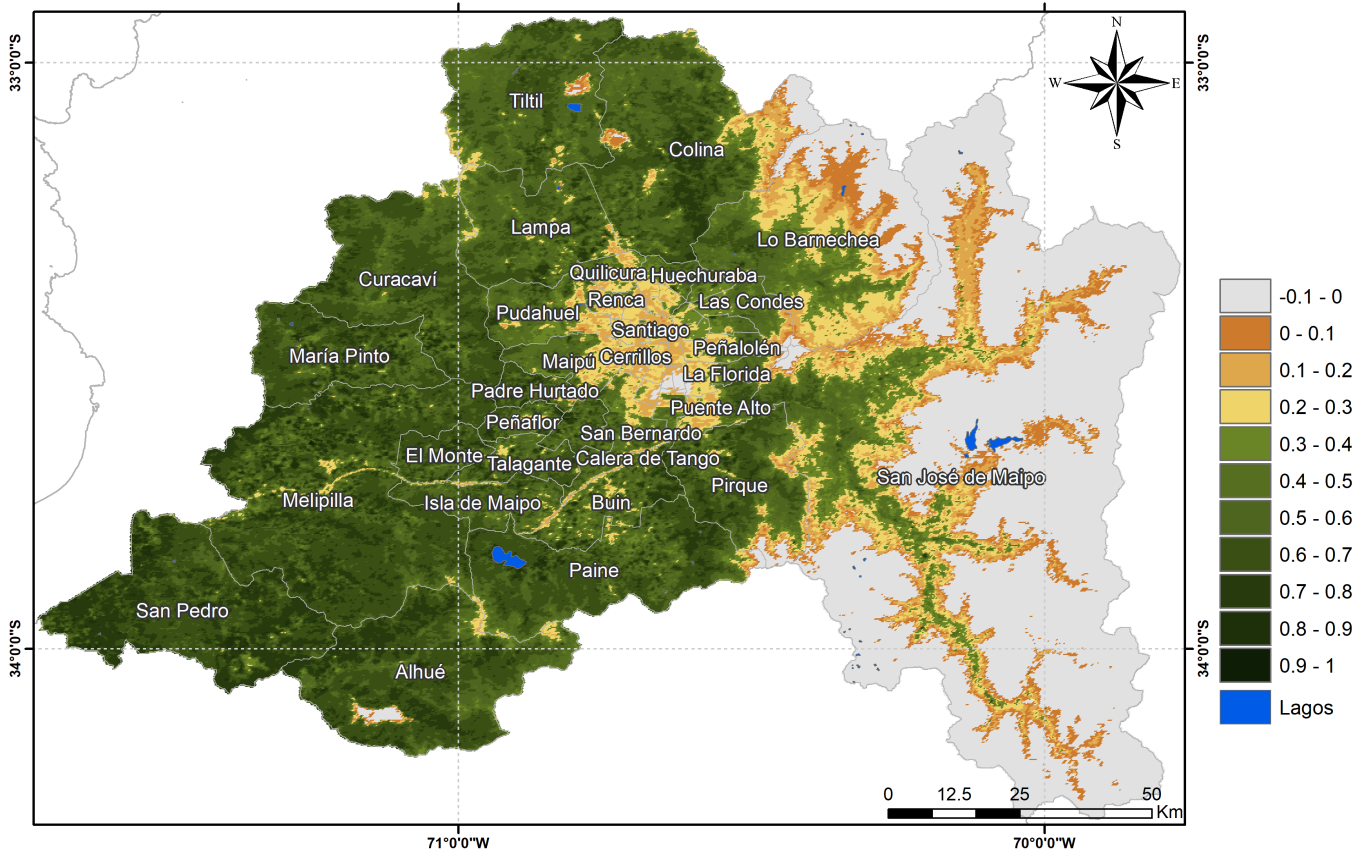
33°0'0"S
33°0'0"S
N
W
E
S
Tiltil
Colina
Lampa
Lo Barnechea
Curacaví
Quilicura
Huechuraba
Renca
Las Condes
Pudahuel
Santiago
María Pinto
Maipú
Cerrillos
Peñalolén
La Florida
Padre Hurtado
Puente Alto
Peñaflor
San Bernardo
El Monte
Talagante
Calera de Tango
San José de Maipo
Pirque
Melipilla
Isla de Maipo
Buin
Paine
San Pedro
Alhué
34°0'0"S
34°0'0"S

| | |
|---|---|
| | -0.1 - 0 |
| | 0 - 0.1 |
| | 0.1 - 0.2 |
| | 0.2 - 0.3 |
| | 0.3 - 0.4 |
| | 0.4 - 0.5 |
| | 0.5 - 0.6 |
| | 0.6 - 0.7 |
| | 0.7 - 0.8 |
| | 0.8 - 0.9 |
| | 0.9 - 1 |
| | Lagos |

0 12.5 25 50
Km
71°0'0"W
70°0'0"W